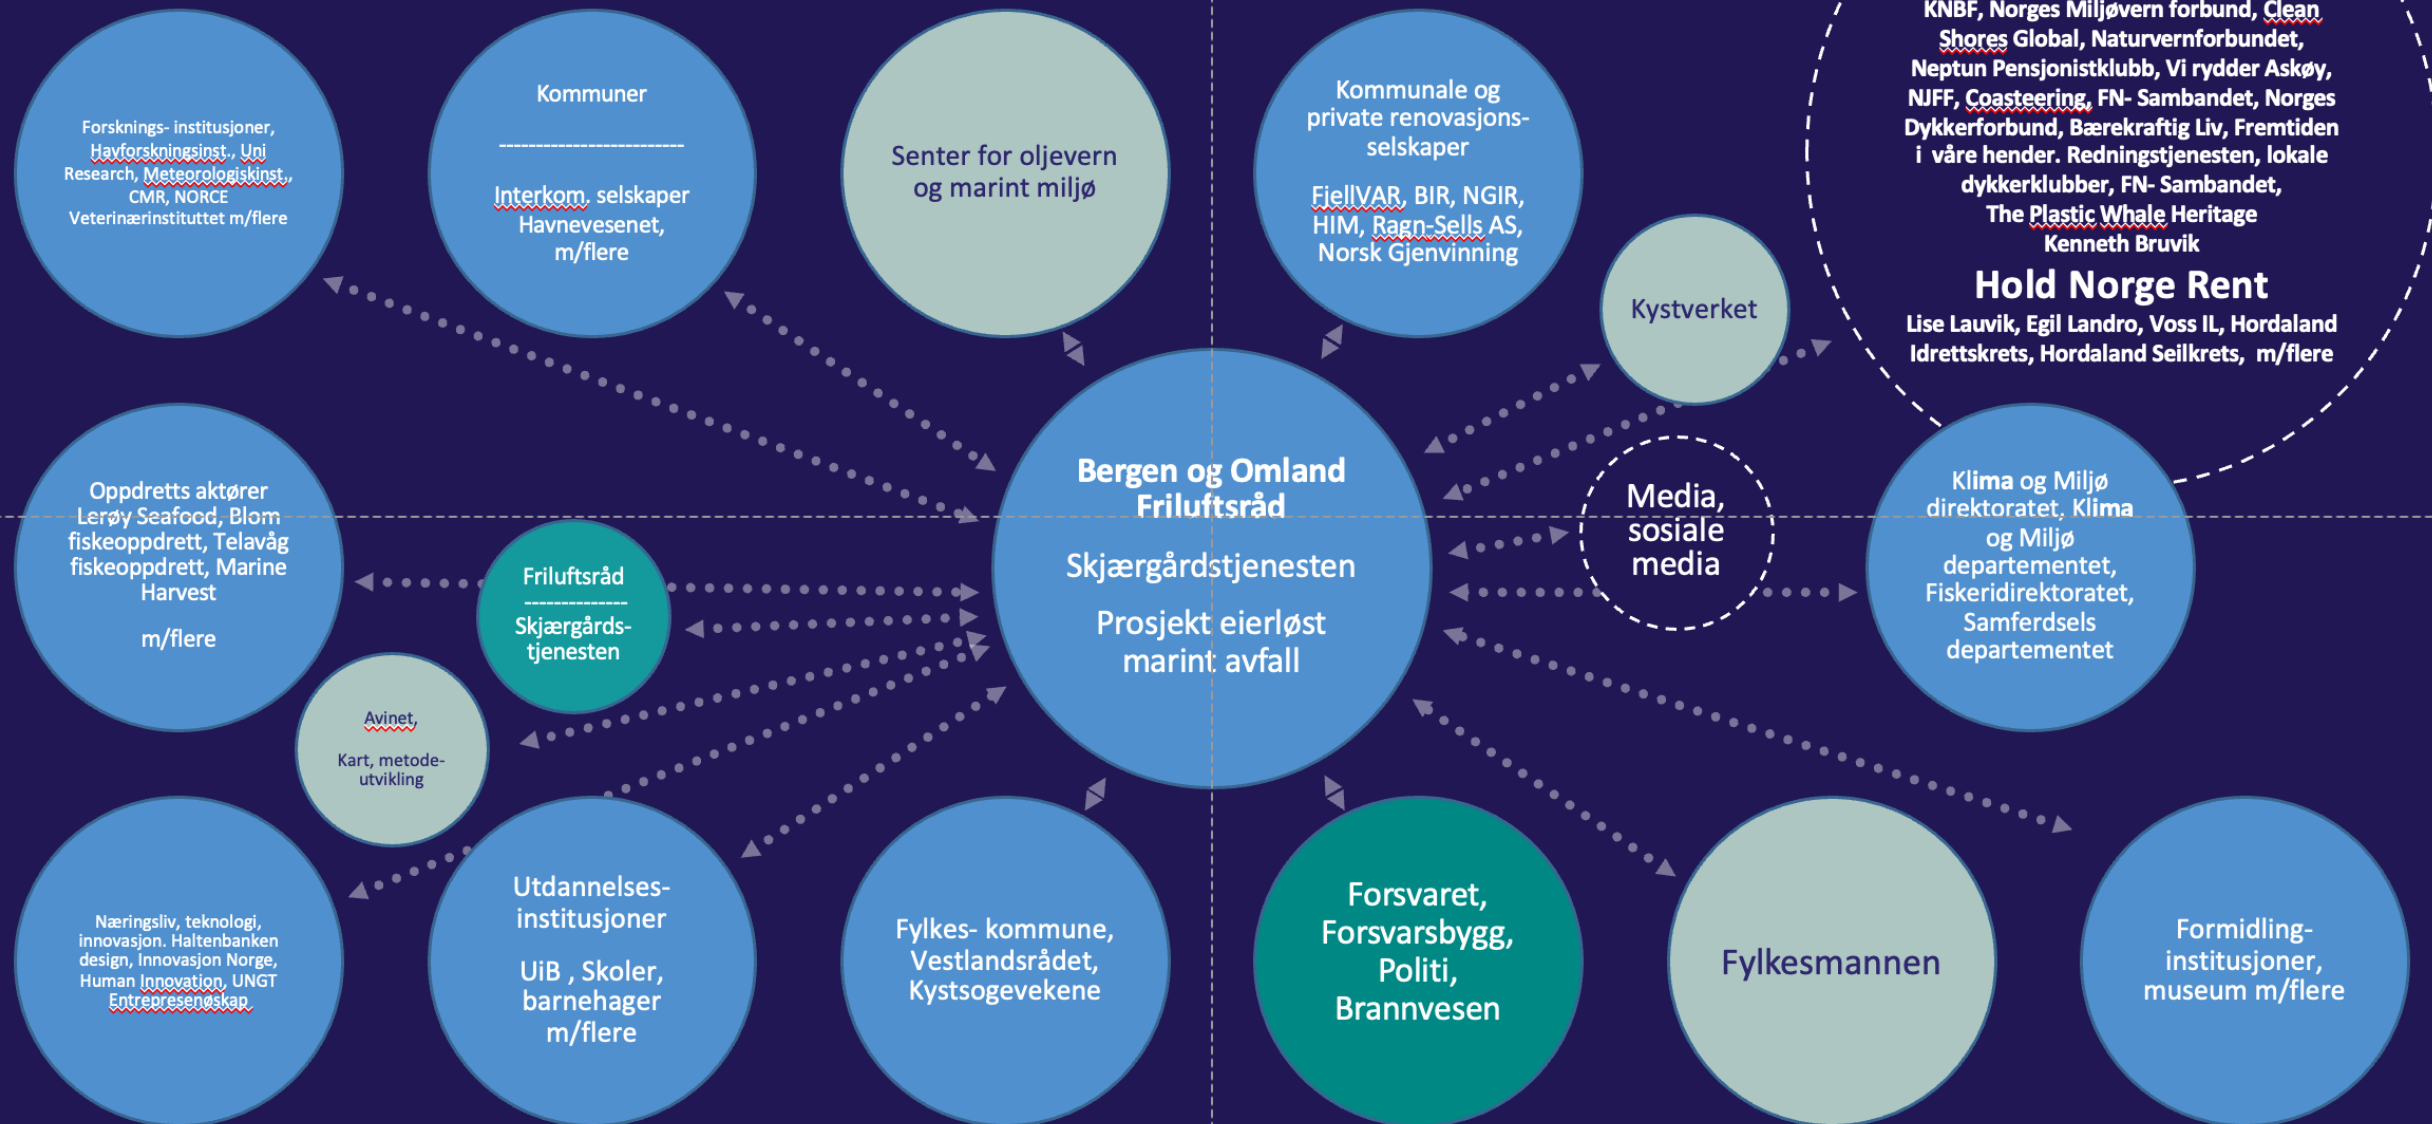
Forsknings- institusjoner, Havforskningsinst., Uni Research, Meteorologiskinst., CMR, NORCE Veterinærinstituttet m/flere

Kommuner

-------------------------

Interkom. selskaper Havnevesenet, m/flere

Senter for oljevern og marint miljø

Kommunale og private renovasjons-selskaper

FjellVAR, BIR, NGIR, HIM, Ragn-Sells AS, Norsk Gjenvinning

KNBF, Norges Miljøvern forbund, Clean Shores Global, Naturvernforbundet, Neptun Pensjonistklubb, Vi rydder Askøy, NJFF, Coasteering, FN- Sambandet, Norges Dykkerforbund, Bærekraftig Liv, Fremtiden i våre hender. Redningstjenesten, lokale dykkerklubber, FN- Sambandet, The Plastic Whale Heritage Kenneth Bruvik

Hold Norge Rent

Lise Lauvik, Egil Landro, Voss IL, Hordaland Idrettskrets, Hordaland Seilkrets, m/flere

Kystverket

Bergen og Omland Friluftsråd

Skjærgårdstjenesten

Prosjekt eierløst marint avfall

Media, sosiale media

Klima og Miljø direktoratet, Klima og Miljø departementet, Fiskeridirektoratet, Samferdsels departementet

Oppdretts aktører Lerøy Seafood, Blom fiskeoppdrett, Telavåg fiskeoppdrett, Marine Harvest

m/flere

Friluftsråd

-------------

Skjærgårds-tjenesten

Avinet,

Kart, metode-utvikling

Næringsliv, teknologi, innovasjon. Haltenbanken design, Innovasjon Norge, Human Innovation, UNGT Entrepresenøskap

Utdannelses-institusjoner

UiB , Skoler, barnehager m/flere

Fylkes- kommune, Vestlandsrådet, Kystsogevekene

Forsvaret, Forsvarsbygg, Politi, Brannvesen

Fylkesmannen

Formidling-institusjoner, museum m/flere